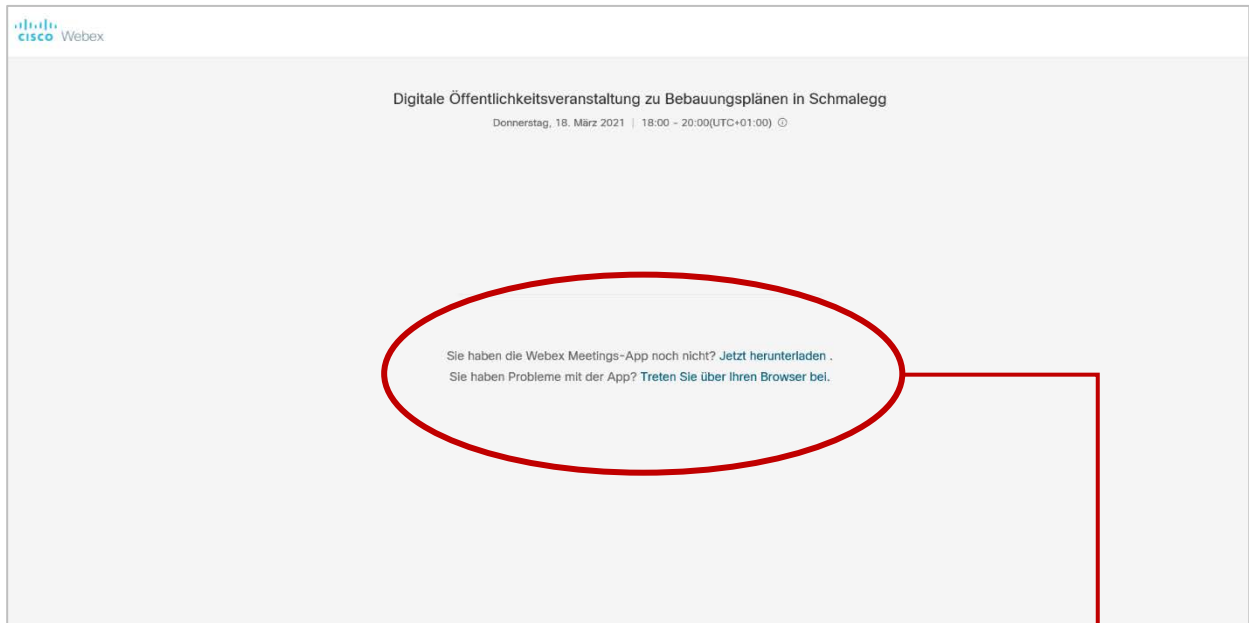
cisco Webex

Digitale Öffentlichkeitsveranstaltung zu Bebauungsplänen in Schmalegg

Donnerstag, 18. März 2021 | 18:00 - 20:00(UTC+01:00)

Sie haben die Webex Meetings-App noch nicht? Jetzt herunterladen .
Sie haben Probleme mit der App? Treten Sie über Ihren Browser bei.